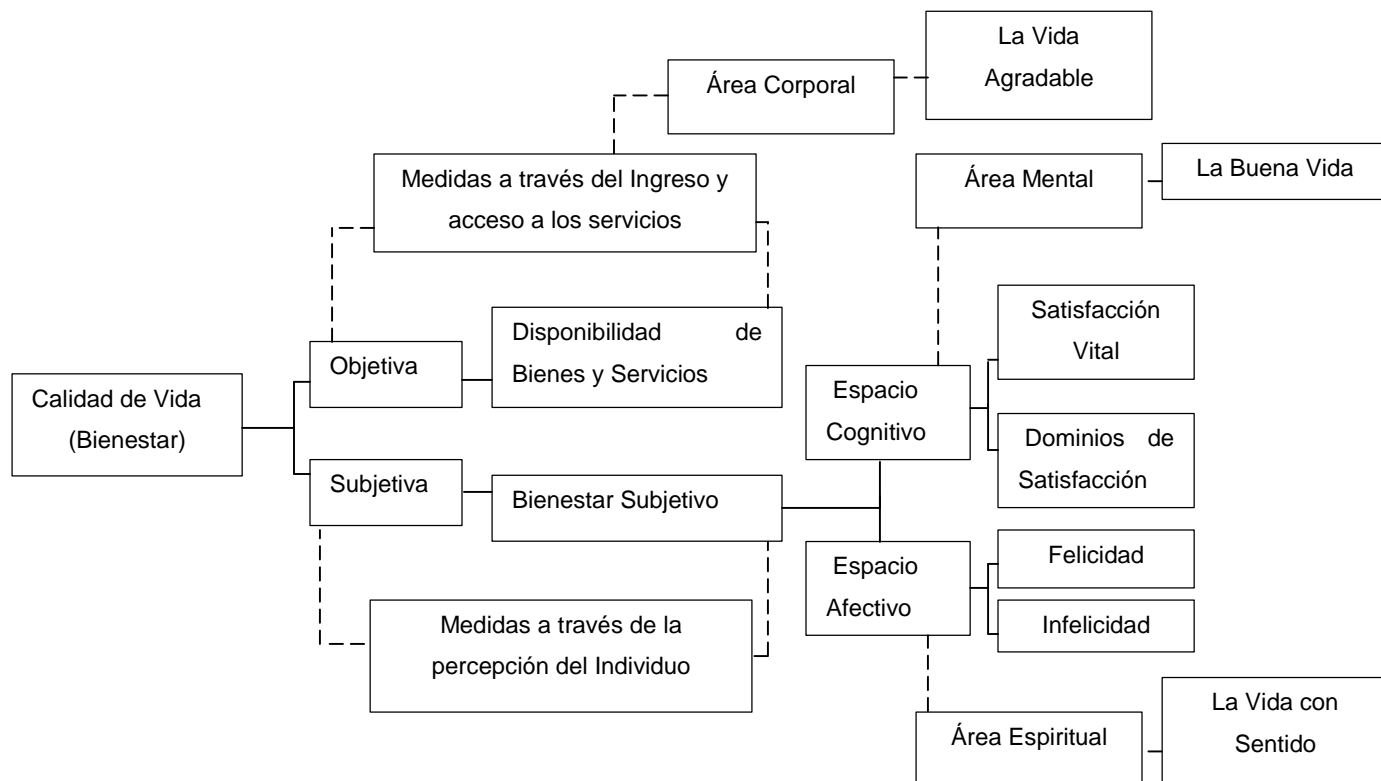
Área Corporal

La Vida Agradable

Medidas a través del Ingreso y acceso a los servicios

Área Mental

La Buena Vida

Disponibilidad de Bienes y Servicios

Satisfacción Vital

Calidad de Vida (Bienestar)

Objetiva

Espacio Cognitivo

Dominios de Satisfacción

Subjetiva

Bienestar Subjetivo

Espacio Afectivo

Felicidad

Infelicidad

Medidas a través de la percepción del Individuo

Área Espiritual

La Vida con Sentido